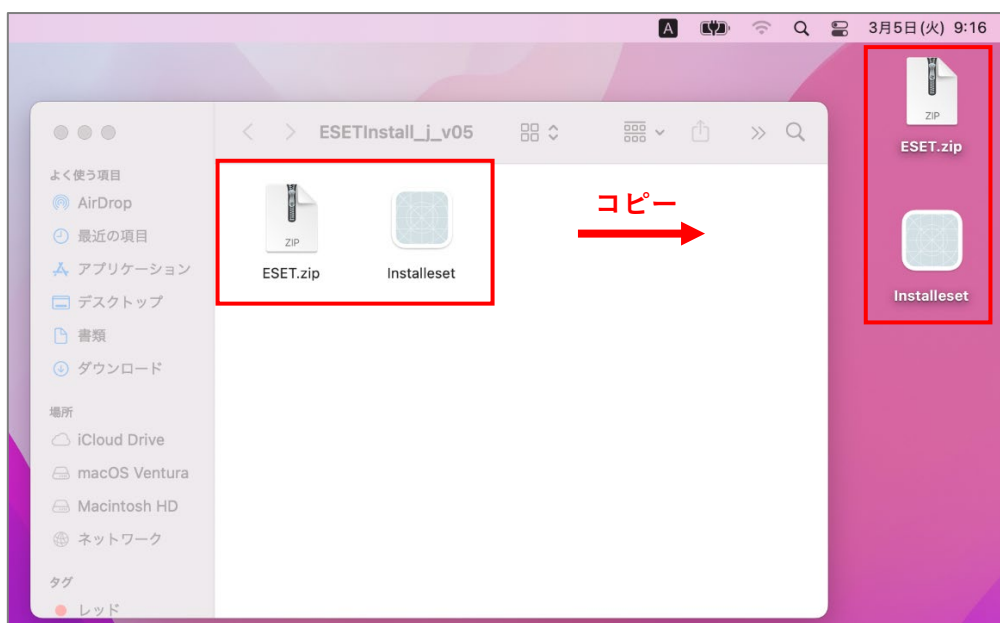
A 3月5日(火) 9:16

ESETInstall_j_v05

よく使う項目
AirDrop
最近の項目
アプリケーション
デスクトップ
書類
ダウンロード

場所
iCloud Drive
macOS Ventura
Macintosh HD
ネットワーク

タグ
レッド

ZIP
ESET.zip
Installeset

コピー

ZIP
ESET.zip
Installeset